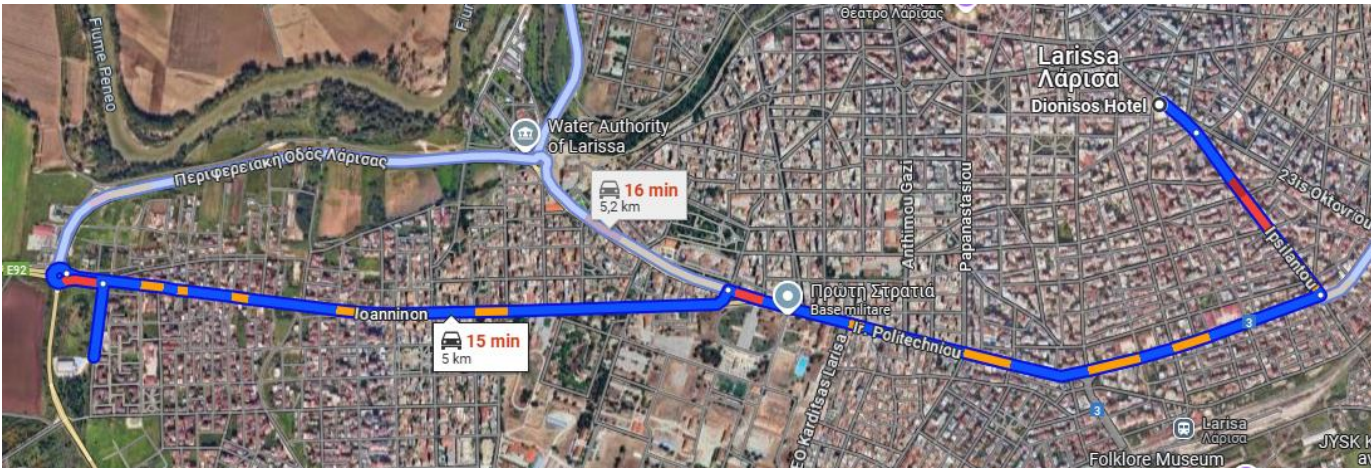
Θέατρο Λάρισας
Fiume Reneo
Larissa
Λάρισα
Dionisos Hotel
Water Authority of Larissa
Περιφερειακή Οδός Λάρισας
16 min
5,2 km
23is Oktovriou
Ipsilantou
Anthimou Gazi
Papanastasiou
E92
Πρώτη Στρατιά
Base militare
Ioanninon
15 min
5 km
Ir. Politechniou
3
3
EO Karditsas Larisa
Larisa
Λάρισα
JYSK
Folklore Museum